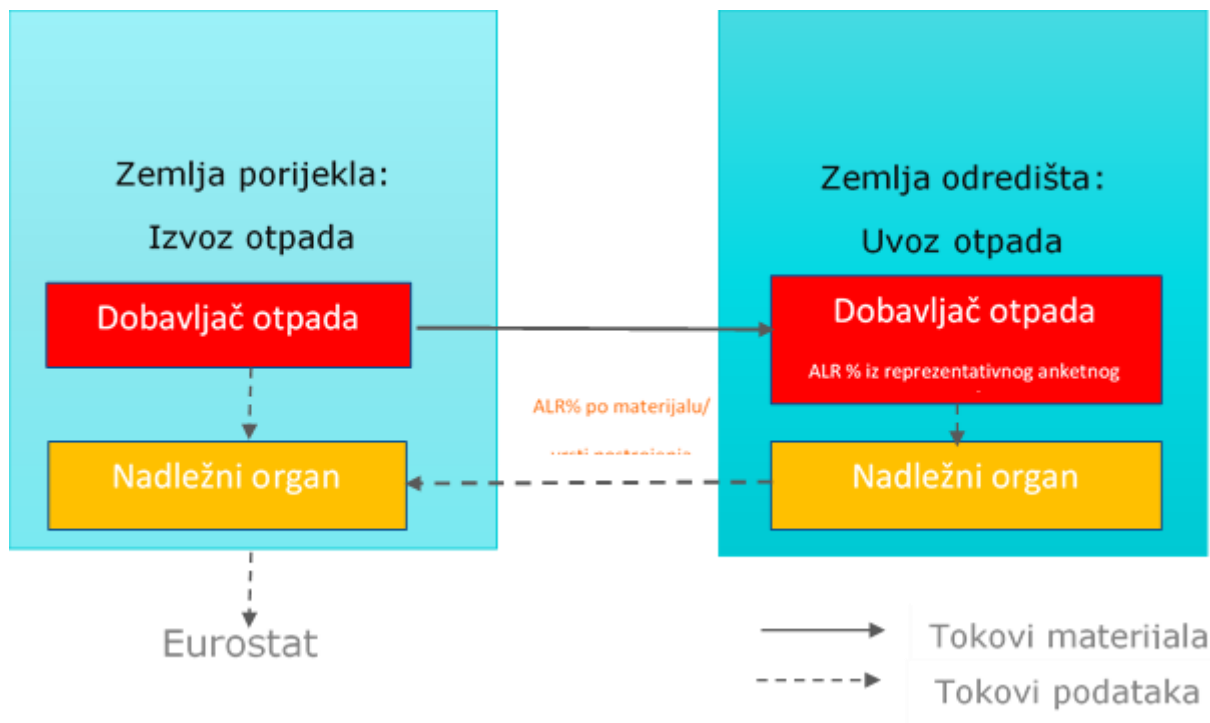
Zemlja porijekla:

Izvoz otpada

Dobavljač otpada

Nadležni organ

Zemlja odredišta:

Uvoz otpada

Dobavljač otpada

ALR % iz reprezentativnog anketnog

ALR% po materijalu/

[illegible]

Nadležni organ

Eurostat

Tokovi materijala

Tokovi podataka